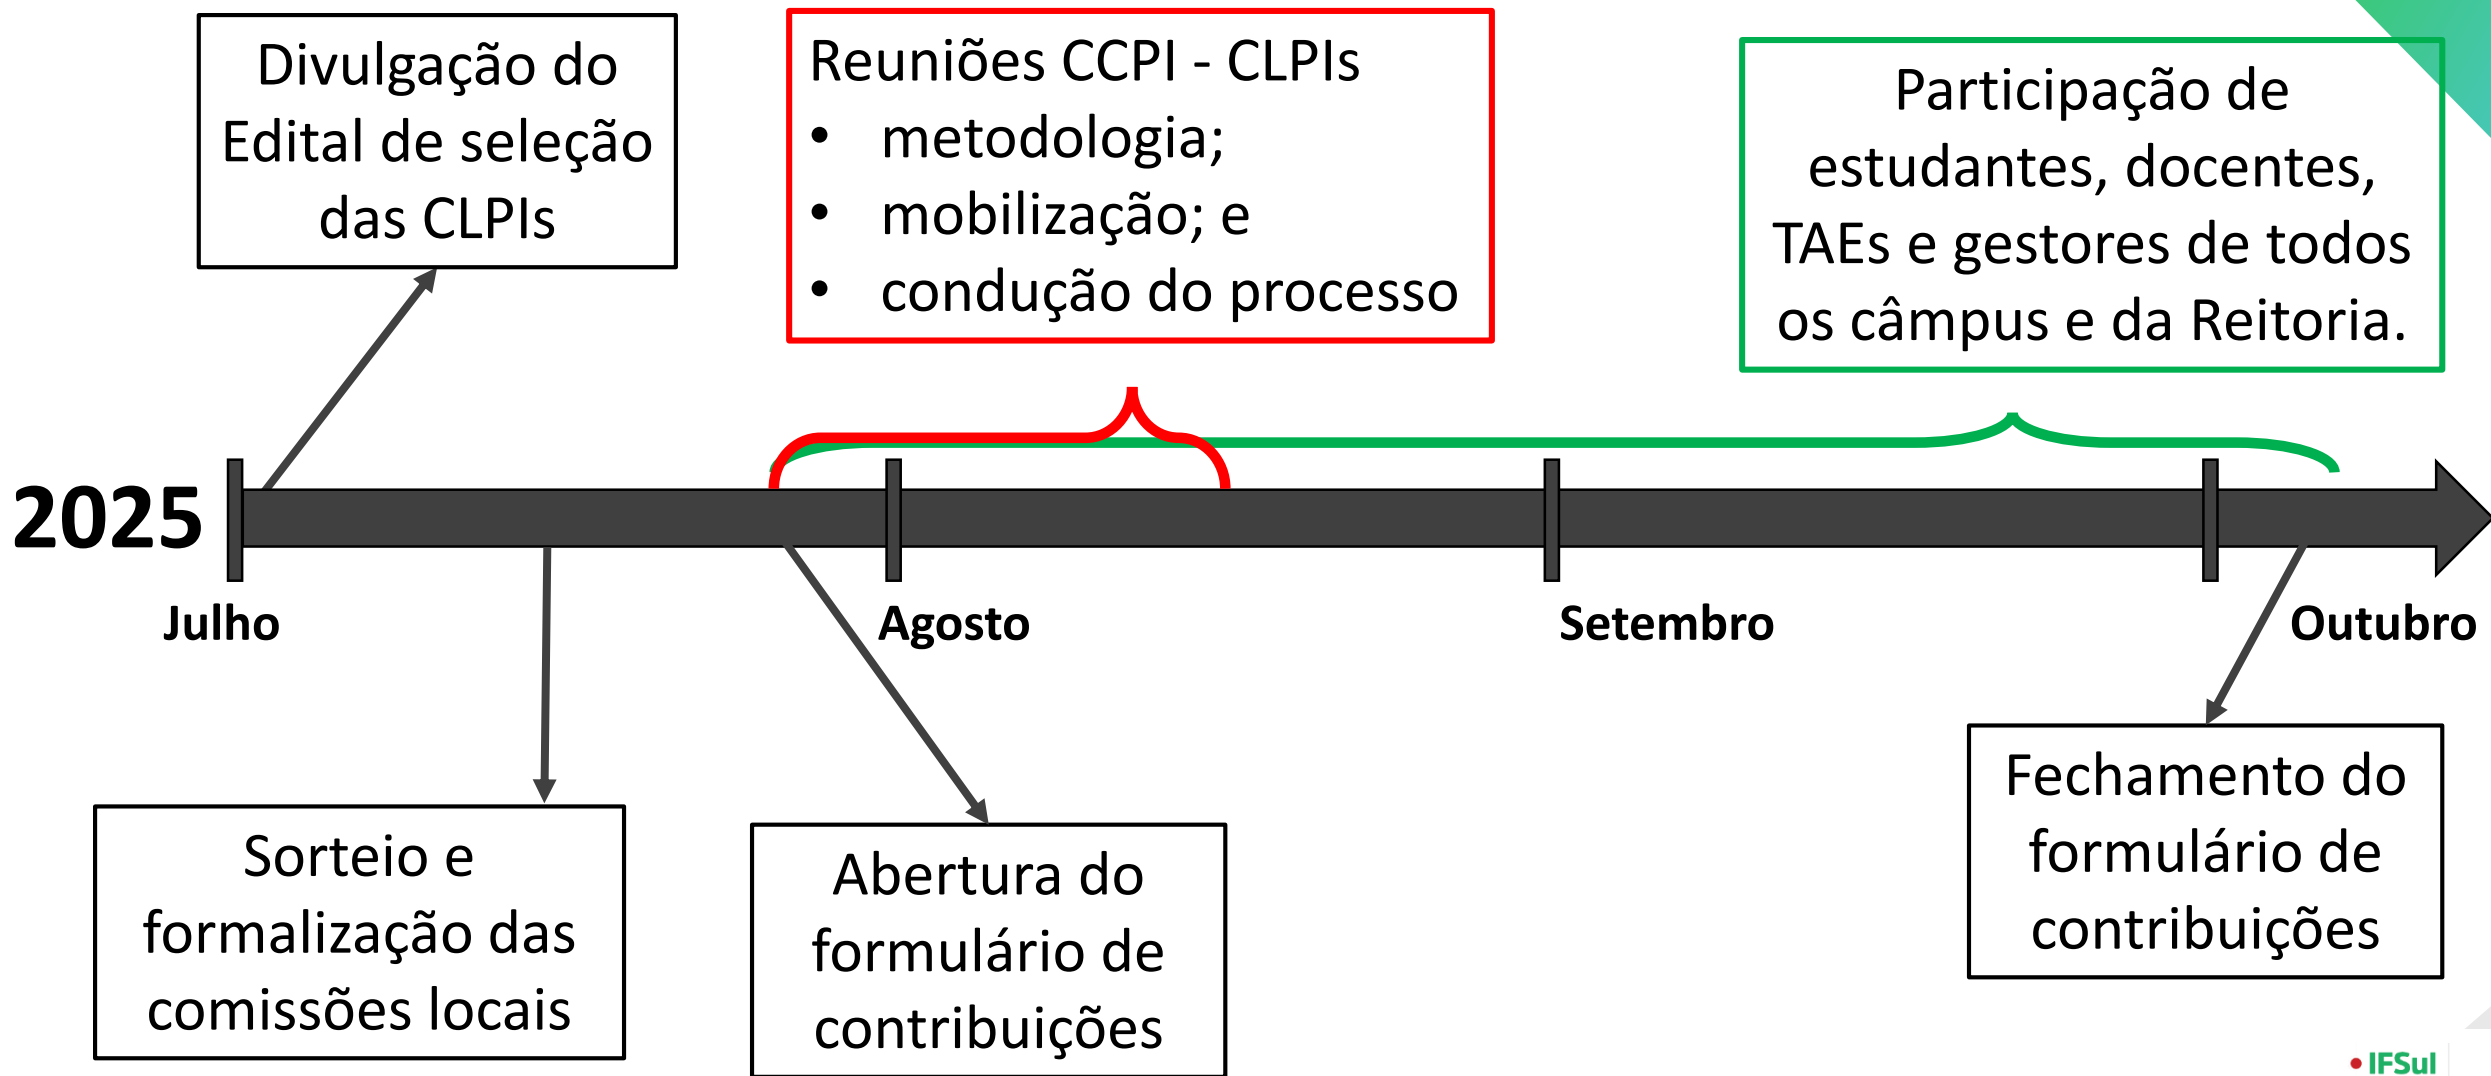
Divulgação do Edital de seleção das CLPIs

Reuniões CCPI - CLPIs
• metodologia;
• mobilização; e
• condução do processo

Participação de estudantes, docentes, TAEs e gestores de todos os câmpus e da Reitoria.

2025

Julho

Agosto

Setembro

Outubro

Sorteio e formalização das comissões locais

Abertura do formulário de contribuições

Fechamento do formulário de contribuições

IFSul